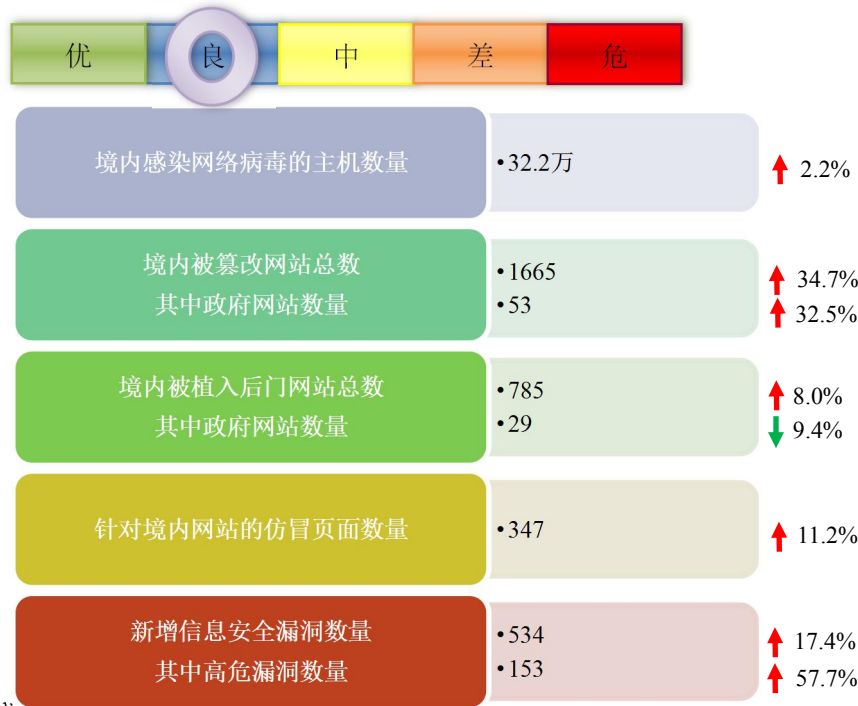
优 良 中 差 危

境内感染网络病毒的主机数量
•32.2万
2.2%

境内被篡改网站总数
其中政府网站数量
•1665
•53
34.7%
32.5%

境内被植入后门网站总数
其中政府网站数量
•785
•29
8.0%
9.4%

针对境内网站的仿冒页面数量
•347
11.2%

新增信息安全漏洞数量
其中高危漏洞数量
•534
•153
17.4%
57.7%